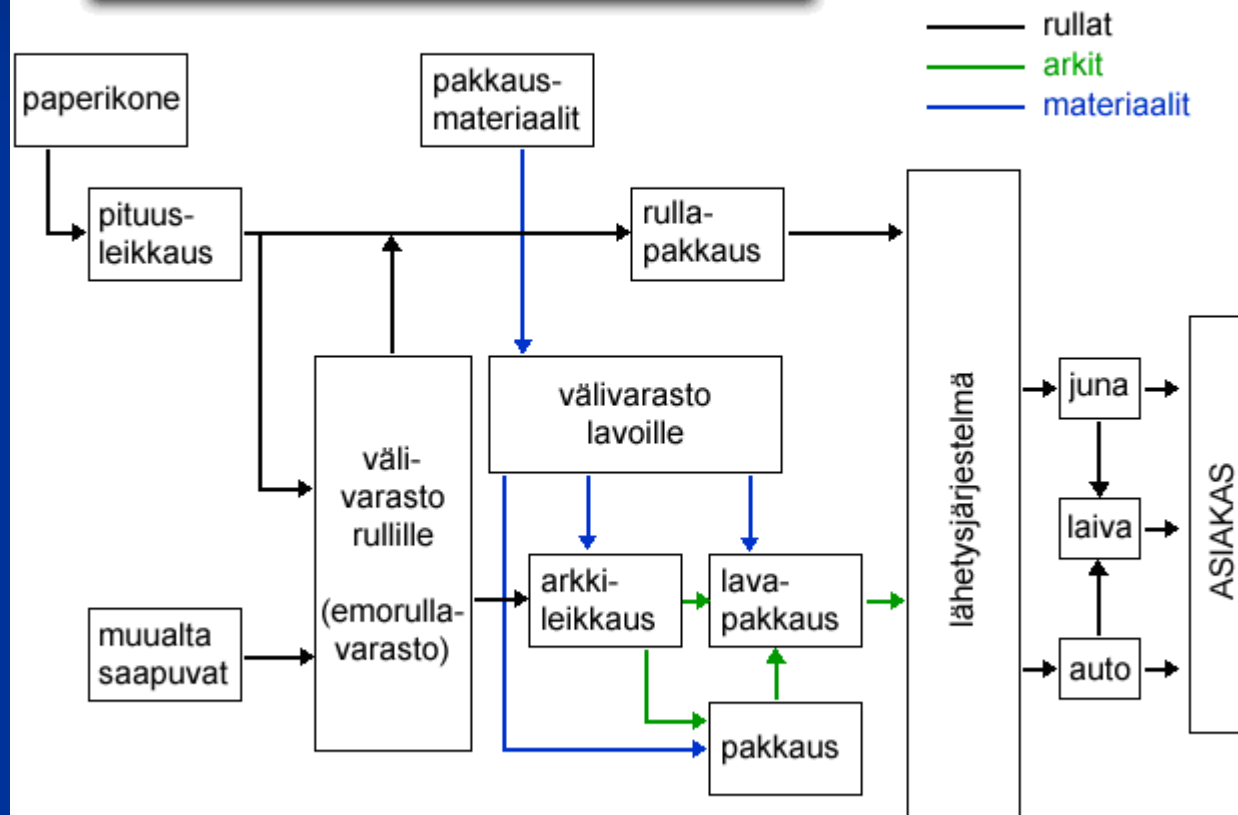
rullat
arkit
materiaalit

paperikone

pakkausmateriaalit

pituusleikkaus

rullapakkaus

välivarasto rullille

(emorullavarasto)

välivarasto lavoille

arkkileikkaus

lavapakkaus

pakkaus

muualta saapuvat

lähetysjärjestelmä

juna

laiva

auto

ASIAKAS